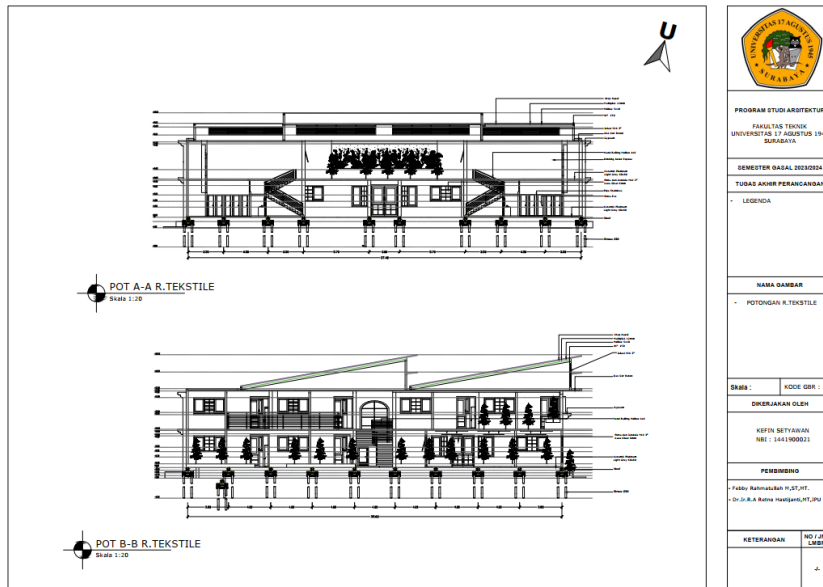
U

POT A-A R.TEKSTILE
Skala 1:20

POT B-B R.TEKSTILE
Skala 1:20

UNIVERSITAS 17 AGUSTUS 1945
SURABAYA

PROGRAM STUDI ARSITEKTUR
FAKULTAS TEKNIK
UNIVERSITAS 17 AGUSTUS 194
SURABAYA

SEMESTER GASAL 2023/2024
TUGAS AKHIR PERANCANGAN

- LEGENDA

NAMA GAMBAR

- POTONGAN R.TEKSTILE

Skala :
KODE GBR :

DIKERJAKAN OLEH

KEFIN SETYAWAN
NBI : 1441900021

PEMBIMBING

- Febby Rahmatullah H,ST,HT.
- Dr.Ir.R.A Retno Hastijanti,MT,IPU

KETERANGAN
NO / J
LMB
-/-